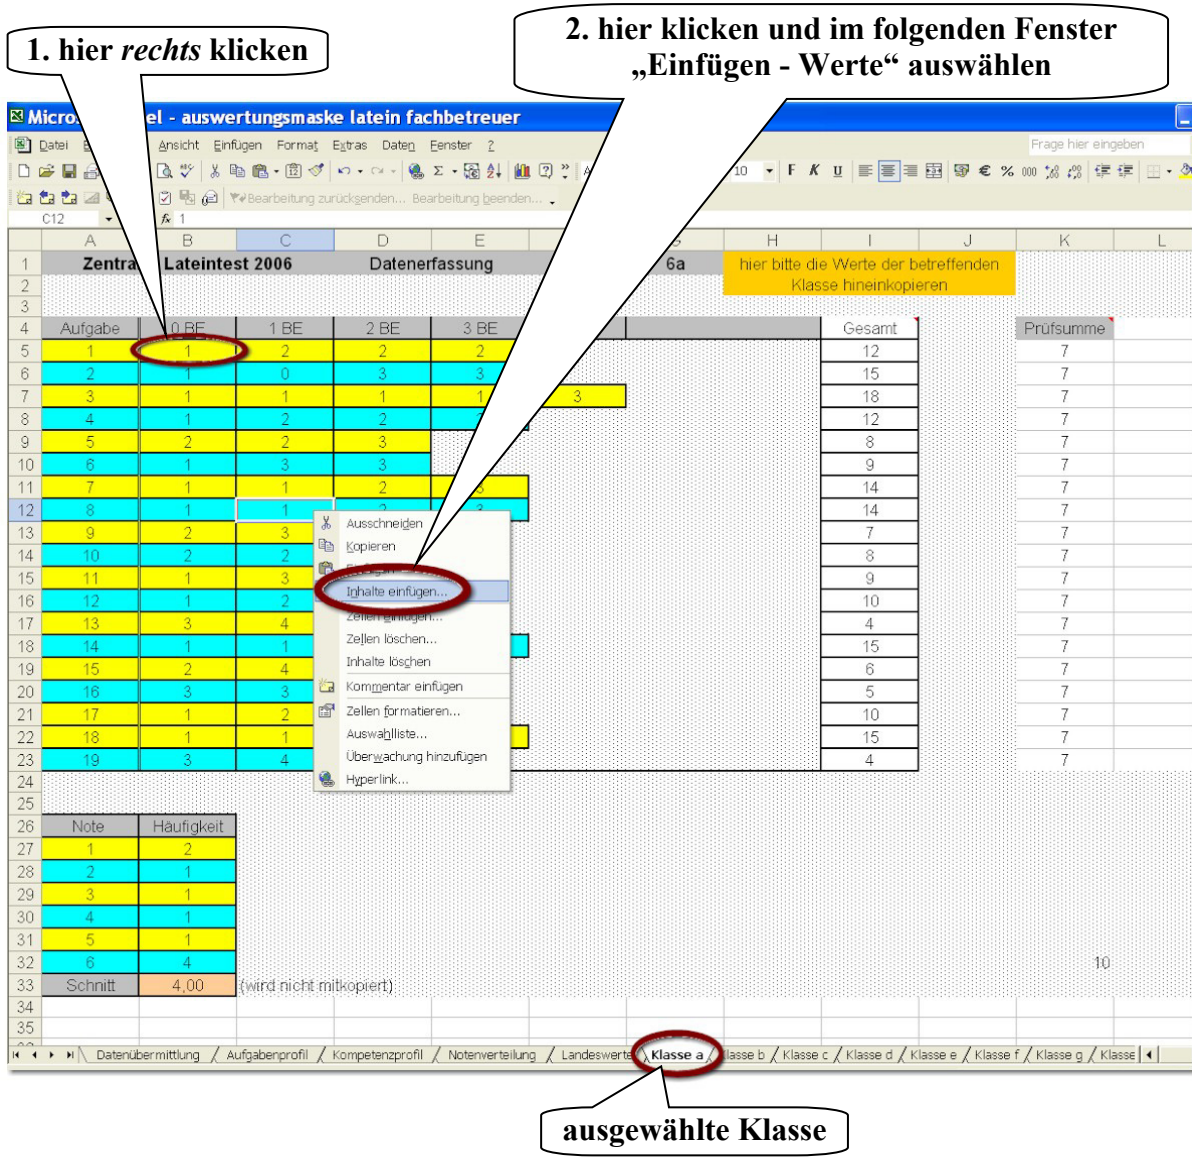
1. hier *rechts* klicken

2. hier klicken und im folgenden Fenster „Einfügen - Werte“ auswählen

Micros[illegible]el - auswertungsmaske latein fachbetreuer

Datei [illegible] Ansicht Einfügen Format Extras Daten Fenster ?

Frage hier eingeben

Bearbeitung zurücksenden... Bearbeitung beenden...

C12 $f_x$ 1

| | A | B | C | D | E | G | H | I | J | K | L |
|---|---|---|---|---|---|---|---|---|---|---|---|
| 1 | Zentra | Lateintest 2006 | | Datenerfassung | | 6a | hier bitte die Werte der betreffenden Klasse hineinkopieren | | | | |
| 4 | Aufgabe | 0 BE | 1 BE | 2 BE | 3 BE | | | Gesamt | | Prüfsumme | |
| 5 | 1 | 1 | 2 | 2 | 2 | | | 12 | | 7 | |
| 6 | 2 | 1 | 0 | 3 | 3 | | | 15 | | 7 | |
| 7 | 3 | 1 | 1 | 1 | 1 | 3 | | 18 | | 7 | |
| 8 | 4 | 1 | 2 | 2 | | | | 12 | | 7 | |
| 9 | 5 | 2 | 2 | 3 | | | | 8 | | 7 | |
| 10 | 6 | 1 | 3 | 3 | | | | 9 | | 7 | |
| 11 | 7 | 1 | 1 | 2 | 3 | | | 14 | | 7 | |
| 12 | 8 | 1 | 1 | 2 | 3 | | | 14 | | 7 | |
| 13 | 9 | 2 | 3 | | | | | 7 | | 7 | |
| 14 | 10 | 2 | 2 | | | | | 8 | | 7 | |
| 15 | 11 | 1 | 3 | | | | | 9 | | 7 | |
| 16 | 12 | 1 | 2 | | | | | 10 | | 7 | |
| 17 | 13 | 3 | 4 | | | | | 4 | | 7 | |
| 18 | 14 | 1 | 1 | | | | | 15 | | 7 | |
| 19 | 15 | 2 | 4 | | | | | 6 | | 7 | |
| 20 | 16 | 3 | 3 | | | | | 5 | | 7 | |
| 21 | 17 | 1 | 2 | | | | | 10 | | 7 | |
| 22 | 18 | 1 | 1 | | | | | 15 | | 7 | |
| 23 | 19 | 3 | 4 | | | | | 4 | | 7 | |

Ausschneiden
Kopieren
Einfügen
Inhalte einfügen...
Zellen einfügen...
Zellen löschen...
Inhalte löschen
Kommentar einfügen
Zellen formatieren...
Auswahlliste...
Überwachung hinzufügen
Hyperlink...

| | Note | Häufigkeit |
|---|---|---|
| 27 | 1 | 2 |
| 28 | 2 | 1 |
| 29 | 3 | 1 |
| 30 | 4 | 1 |
| 31 | 5 | 1 |
| 32 | 6 | 4 |
| 33 | Schnitt | 4,00 |

(wird nicht mitkopiert)

10

Datenübermittlung / Aufgabenprofil / Kompetenzprofil / Notenverteilung / Landeswerte / Klasse a / Klasse b / Klasse c / Klasse d / Klasse e / Klasse f / Klasse g / Klasse

ausgewählte Klasse